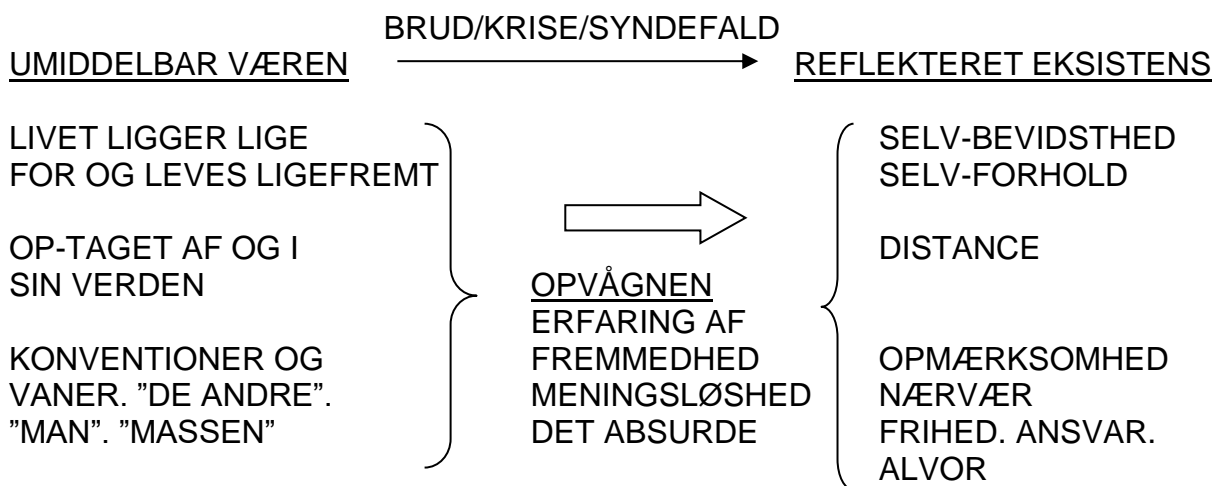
BRUD/KRISE/SYNDEFALD

UMIDDELBAR VÆREN

REFLEKTERET EKSISTENS

LIVET LIGGER LIGE FOR OG LEVES LIGEFREMT

OP-TAGET AF OG I SIN VERDEN

KONVENTIONER OG VANER. ”DE ANDRE”. ”MAN”. ”MASSEN”

OPVÅGNEN
ERFARING AF FREMMEDHED
MENINGSLØSHED
DET ABSURDE

SELV-BEVIDSTHED
SELV-FORHOLD

DISTANCE

OPMÆRKSOMHED
NÆRVÆR
FRIHED. ANSVAR.
ALVOR